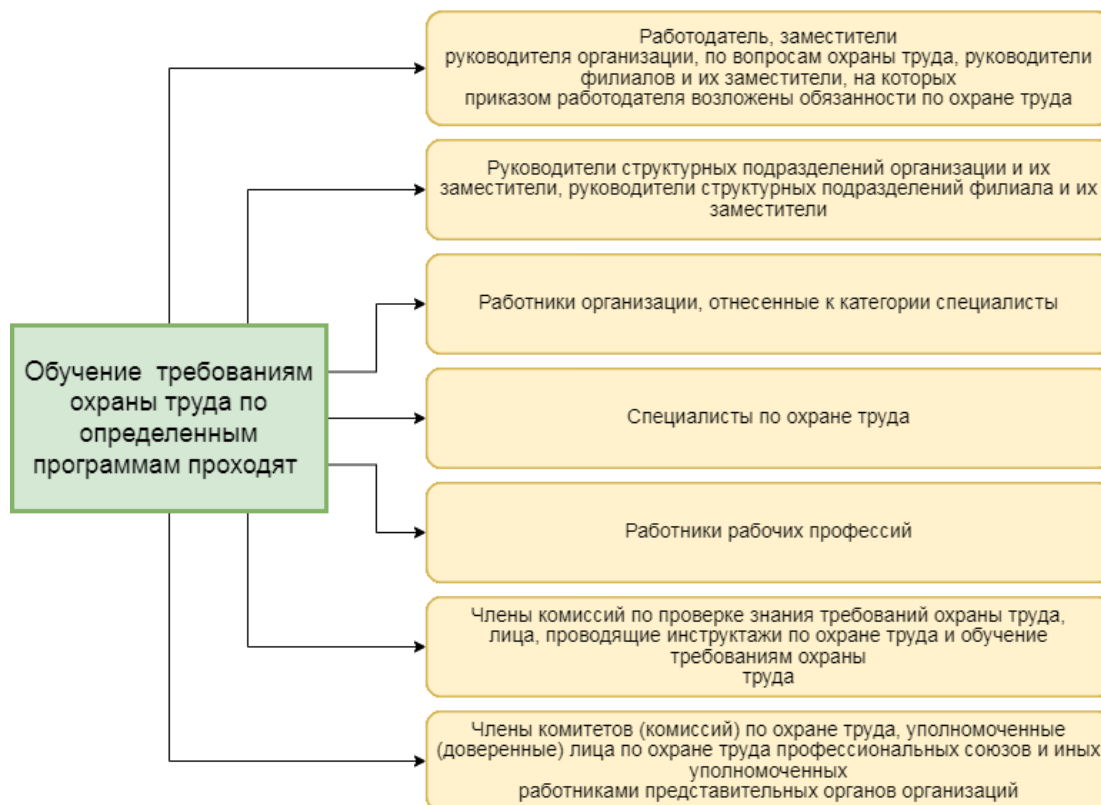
Обучение требованиям охраны труда по определенным программам проходят

Работодатель, заместители руководителя организации, по вопросам охраны труда, руководители филиалов и их заместители, на которых приказом работодателя возложены обязанности по охране труда

Руководители структурных подразделений организации и их заместители, руководители структурных подразделений филиала и их заместители

Работники организации, отнесенные к категории специалисты

Специалисты по охране труда

Работники рабочих профессий

Члены комиссий по проверке знания требований охраны труда, лица, проводящие инструктажи по охране труда и обучение требованиям охраны труда

Члены комитетов (комиссий) по охране труда, уполномоченные (доверенные) лица по охране труда профессиональных союзов и иных уполномоченных работниками представительных органов организаций